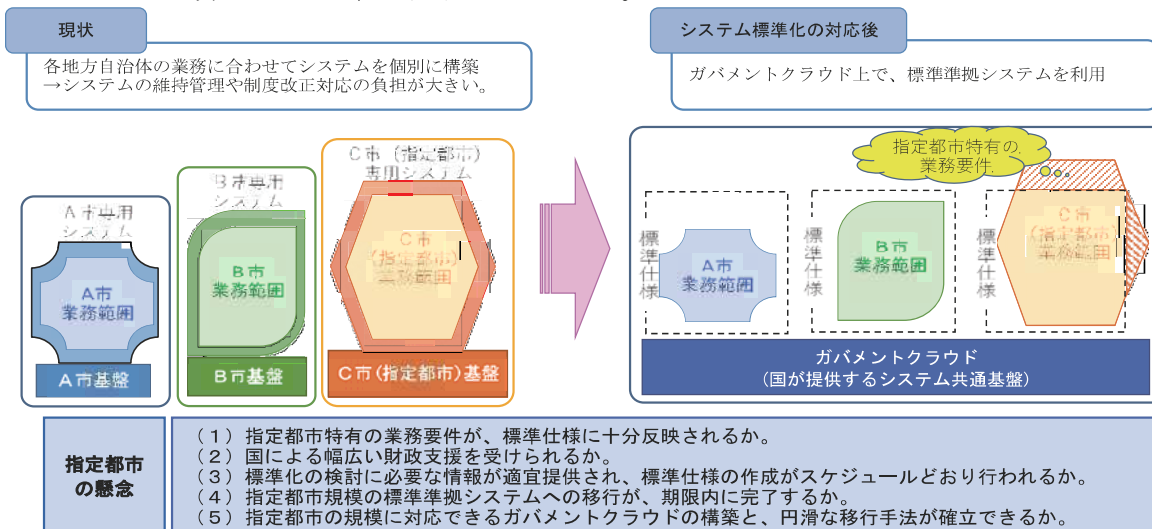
現状

各地方自治体の業務に合わせてシステムを個別に構築
→システムの維持管理や制度改正対応の負担が大きい。

システム標準化の対応後

ガバメントクラウド上で、標準準拠システムを利用

A市専用システム

A市業務範囲

A市基盤

B市専用システム

B市業務範囲

B市基盤

C市（指定都市）専用システム

C市（指定都市）業務範囲

C市（指定都市）基盤

指定都市特有の業務要件

標準仕様

A市業務範囲

標準仕様

B市業務範囲

標準仕様

C市（指定都市）業務範囲

ガバメントクラウド
（国が提供するシステム共通基盤）

指定都市の懸念

（１）指定都市特有の業務要件が、標準仕様に十分反映されるか。
（２）国による幅広い財政支援を受けられるか。
（３）標準化の検討に必要な情報が適宜提供され、標準仕様の作成がスケジュールどおり行われるか。
（４）指定都市規模の標準準拠システムへの移行が、期限内に完了するか。
（５）指定都市の規模に対応できるガバメントクラウドの構築と、円滑な移行手法が確立できるか。